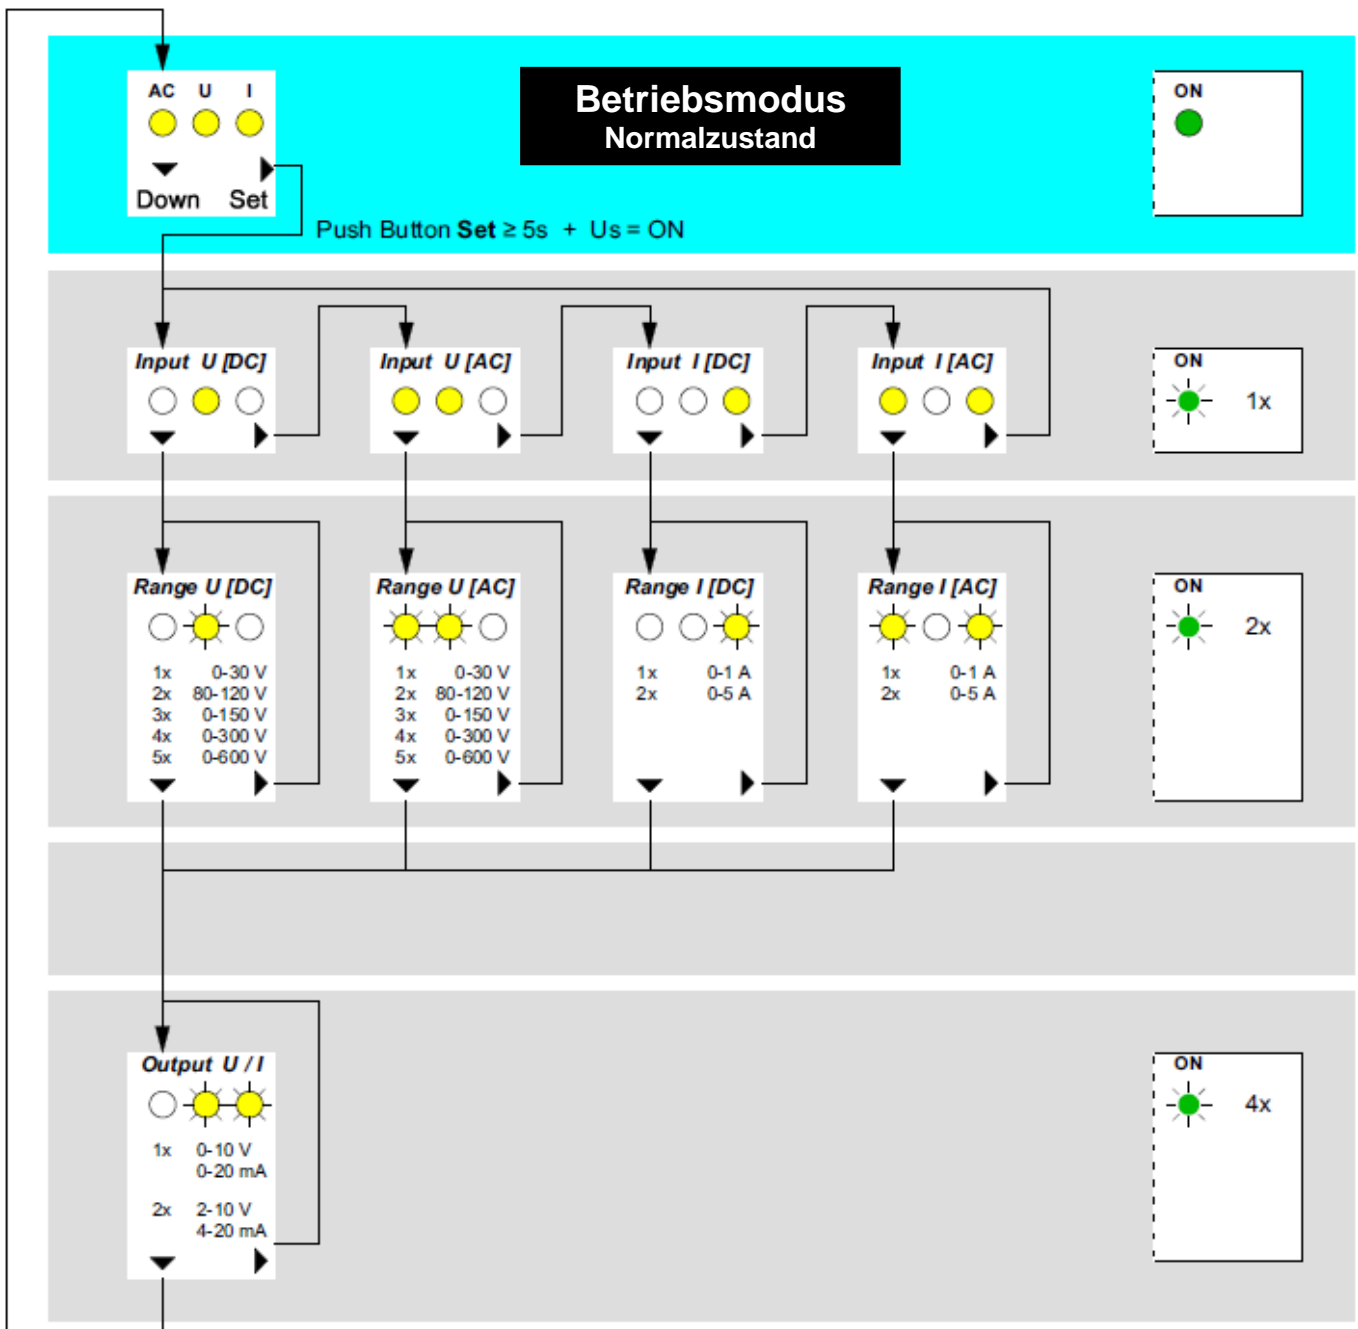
AC U I

Down Set

Betriebsmodus
Normalzustand

ON

Push Button **Set** $\geq$ 5s + Us = ON

Input U [DC]

Input U [AC]

Input I [DC]

Input I [AC]

ON
1x

Range U [DC]
1x 0-30 V
2x 80-120 V
3x 0-150 V
4x 0-300 V
5x 0-600 V

Range U [AC]
1x 0-30 V
2x 80-120 V
3x 0-150 V
4x 0-300 V
5x 0-600 V

Range I [DC]
1x 0-1 A
2x 0-5 A

Range I [AC]
1x 0-1 A
2x 0-5 A

ON
2x

Output U / I
1x 0-10 V
0-20 mA
2x 2-10 V
4-20 mA

ON
4x